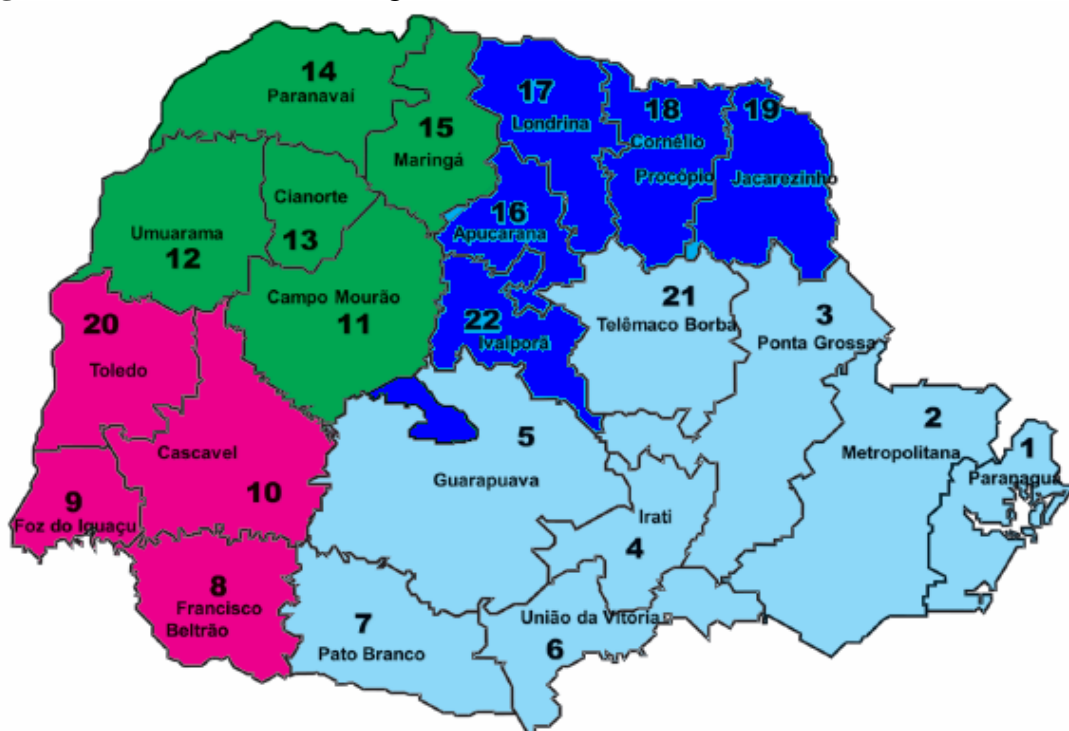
14
Paranavaí

15
Maringá

17
Londrina

18
Cornélio
Procópio

19
Jacarezinho

Cianorte
13

Umuarama
12

16
Apucarana

Campo Mourão
11

20
Toledo

22
Ivaiporã

21
Telêmaco Borba

3
Ponta Grossa

2
Metropolitana

1
Paranaguá

5
Guarapuava

Cascavel
10

9
Foz do Iguaçu

Irati
4

8
Francisco
Beltrão

7
Pato Branco

União da Vitória
6